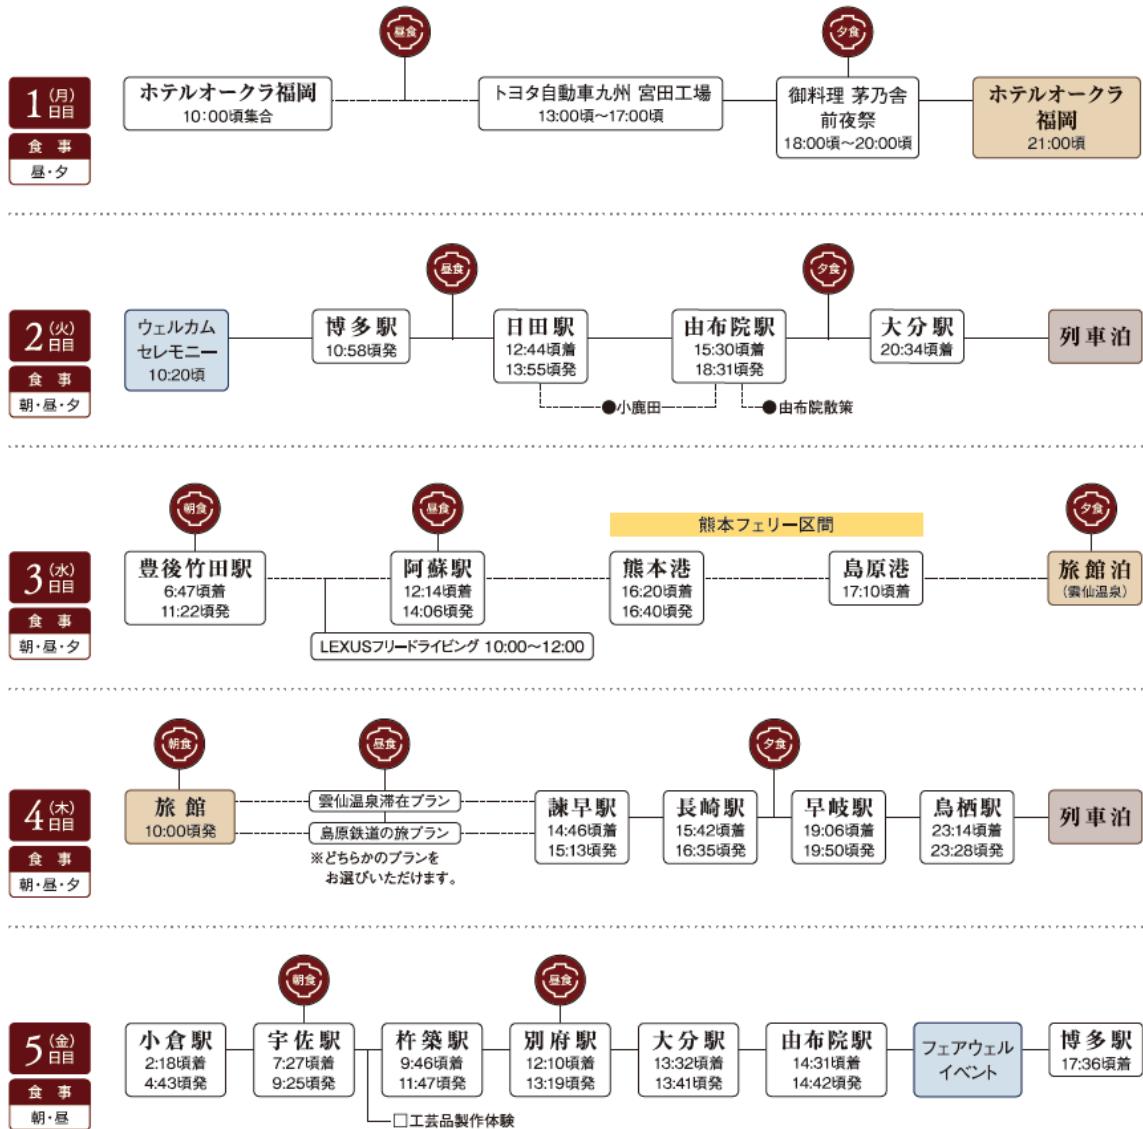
1 (月) 日目
食事
昼・夕

昼食
夕食

ホテルオークラ福岡
10:00頃集合

トヨタ自動車九州 宮田工場
13:00頃〜17:00頃

御料理 茅乃舎
前夜祭
18:00頃〜20:00頃

ホテルオークラ福岡
21:00頃

2 (火) 日目
食事
朝・昼・夕

昼食
夕食

ウェルカムセレモニー
10:20頃

博多駅
10:58頃発

日田駅
12:44頃着
13:55頃発

由布院駅
15:30頃着
18:31頃発

大分駅
20:34頃着

列車泊

●小鹿田
●由布院散策

3 (水) 日目
食事
朝・昼・夕

朝食
昼食
夕食

熊本フェリー区間

豊後竹田駅
6:47頃着
11:22頃発

阿蘇駅
12:14頃着
14:06頃発

熊本港
16:20頃着
16:40頃発

島原港
17:10頃着

旅館泊
(雲仙温泉)

LEXUSフリードライビング 10:00〜12:00

4 (木) 日目
食事
朝・昼・夕

朝食
昼食
夕食

旅館
10:00頃発

雲仙温泉滞在プラン
島原鉄道の旅プラン
※どちらかのプランをお選びいただけます。

諫早駅
14:46頃着
15:13頃発

長崎駅
15:42頃着
16:35頃発

早岐駅
19:06頃着
19:50頃発

鳥栖駅
23:14頃着
23:28頃発

列車泊

5 (金) 日目
食事
朝・昼

朝食
昼食

小倉駅
2:18頃着
4:43頃発

宇佐駅
7:27頃着
9:25頃発

杵築駅
9:46頃着
11:47頃発

別府駅
12:10頃着
13:19頃発

大分駅
13:32頃着
13:41頃発

由布院駅
14:31頃着
14:42頃発

フェアウェルイベント

博多駅
17:36頃着

□工芸品製作体験